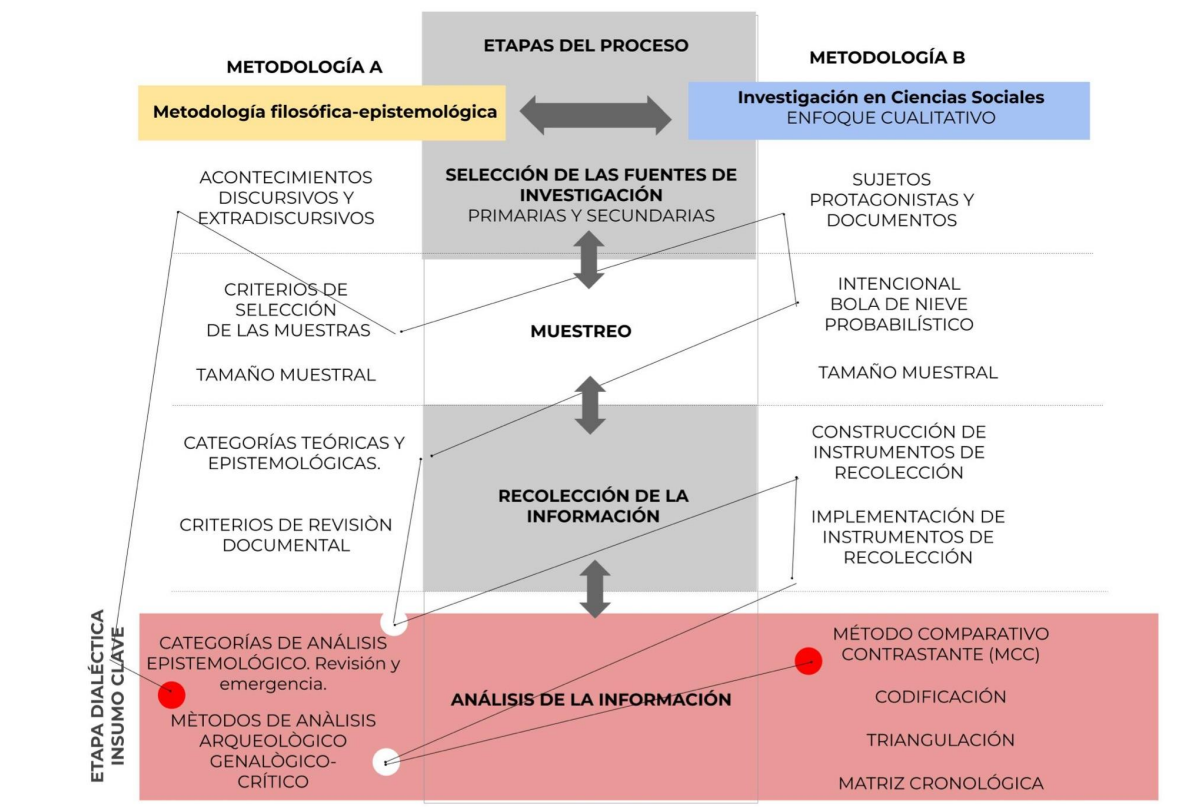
ETAPAS DEL PROCESO

METODOLOGÍA A

Metodología filosófica-epistemológica

METODOLOGÍA B

Investigación en Ciencias Sociales
ENFOQUE CUALITATIVO

ACONTECIMIENTOS DISCURSIVOS Y EXTRADISCURSIVOS

SELECCIÓN DE LAS FUENTES DE INVESTIGACIÓN
PRIMARIAS Y SECUNDARIAS

SUJETOS PROTAGONISTAS Y DOCUMENTOS

CRITERIOS DE SELECCIÓN DE LAS MUESTRAS

MUESTREO

INTENCIONAL
BOLA DE NIEVE
PROBABILÍSTICO

TAMAÑO MUESTRAL

TAMAÑO MUESTRAL

CATEGORÍAS TEÓRICAS Y EPISTEMOLÓGICAS.

CONSTRUCCIÓN DE INSTRUMENTOS DE RECOLECCIÓN

RECOLECCIÓN DE LA INFORMACIÓN

CRITERIOS DE REVISIÒN DOCUMENTAL

IMPLEMENTACIÓN DE INSTRUMENTOS DE RECOLECCIÓN

ETAPA DIALÉCTICA
INSUMO CLAVE

CATEGORÍAS DE ANÁLISIS EPISTEMOLÓGICO. Revisión y emergencia.

MÈTODOS DE ANÀLISIS ARQUEOLÒGICO GENALÒGICO-CRÍTICO

ANÁLISIS DE LA INFORMACIÓN

MÉTODO COMPARATIVO CONTRASTANTE (MCC)

CODIFICACIÓN

TRIANGULACIÓN

MATRIZ CRONOLÓGICA